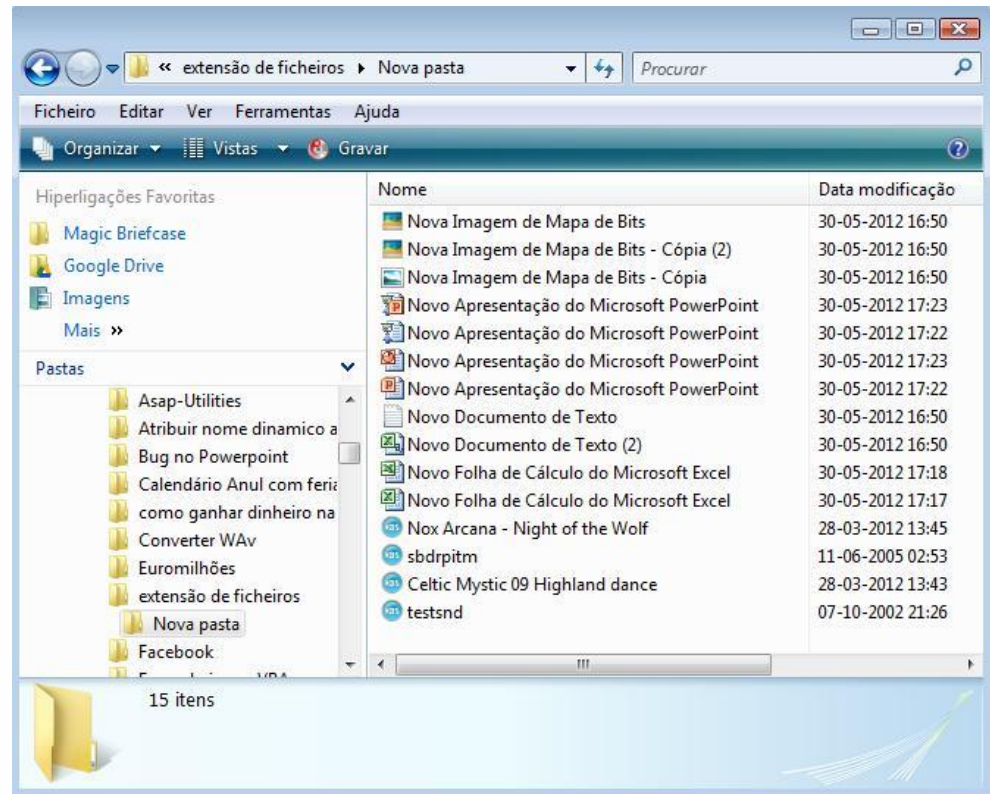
« extensão de ficheiros ▸ Nova pasta

Procurar

Ficheiro Editar Ver Ferramentas Ajuda

Organizar ▾ Vistas ▾ Gravar

Hiperligações Favoritas

Magic Briefcase

Google Drive

Imagens

Mais »

Pastas

Asap-Utilities

Atribuir nome dinamico a

Bug no Powerpoint

Calendário Anul com feria

como ganhar dinheiro na

Converter WAv

Euromilhões

extensão de ficheiros

Nova pasta

Facebook

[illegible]

| Nome | Data modificação |
|---|---|
| Nova Imagem de Mapa de Bits | 30-05-2012 16:50 |
| Nova Imagem de Mapa de Bits - Cópia (2) | 30-05-2012 16:50 |
| Nova Imagem de Mapa de Bits - Cópia | 30-05-2012 16:50 |
| Novo Apresentação do Microsoft PowerPoint | 30-05-2012 17:23 |
| Novo Apresentação do Microsoft PowerPoint | 30-05-2012 17:22 |
| Novo Apresentação do Microsoft PowerPoint | 30-05-2012 17:23 |
| Novo Apresentação do Microsoft PowerPoint | 30-05-2012 17:22 |
| Novo Documento de Texto | 30-05-2012 16:50 |
| Novo Documento de Texto (2) | 30-05-2012 16:50 |
| Novo Folha de Cálculo do Microsoft Excel | 30-05-2012 17:18 |
| Novo Folha de Cálculo do Microsoft Excel | 30-05-2012 17:17 |
| Nox Arcana - Night of the Wolf | 28-03-2012 13:45 |
| sbdrpitm | 11-06-2005 02:53 |
| Celtic Mystic 09 Highland dance | 28-03-2012 13:43 |
| testsnd | 07-10-2002 21:26 |

15 itens